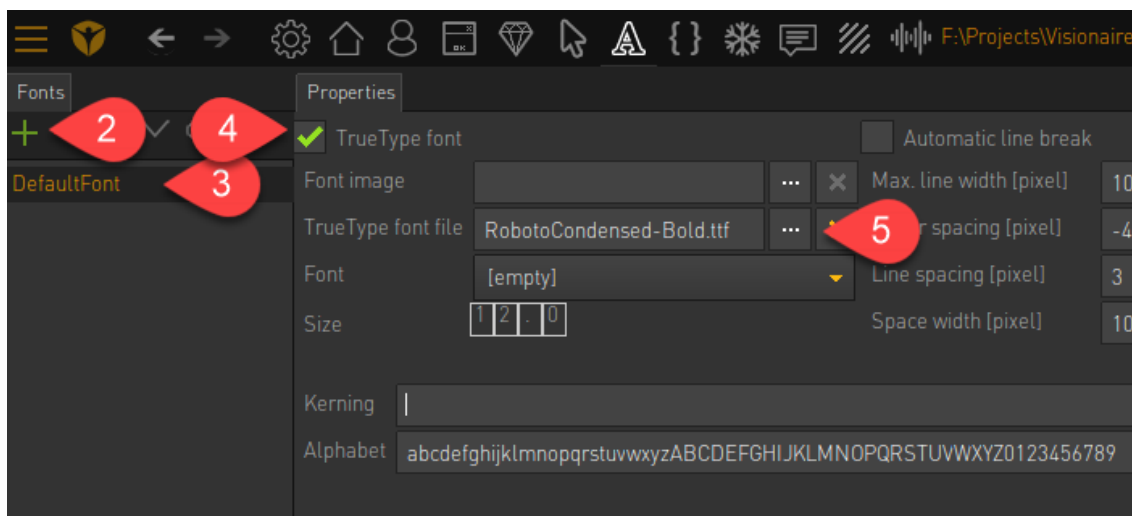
F:\Projects\Visionaire

Fonts

2

4

DefaultFont

3

Properties

TrueType font

Automatic line break

Font image

Max. line width [pixel]

10

TrueType font file

RobotoCondensed-Bold.ttf

5

r spacing [pixel]

-4

Font

[empty]

Line spacing [pixel]

3

Size

1 2 . 0

Space width [pixel]

10

Kerning

Alphabet

abcdefghijklmnopqrstuvwxyzABCDEFGHIJKLMNOPQRSTUVWXYZ0123456789